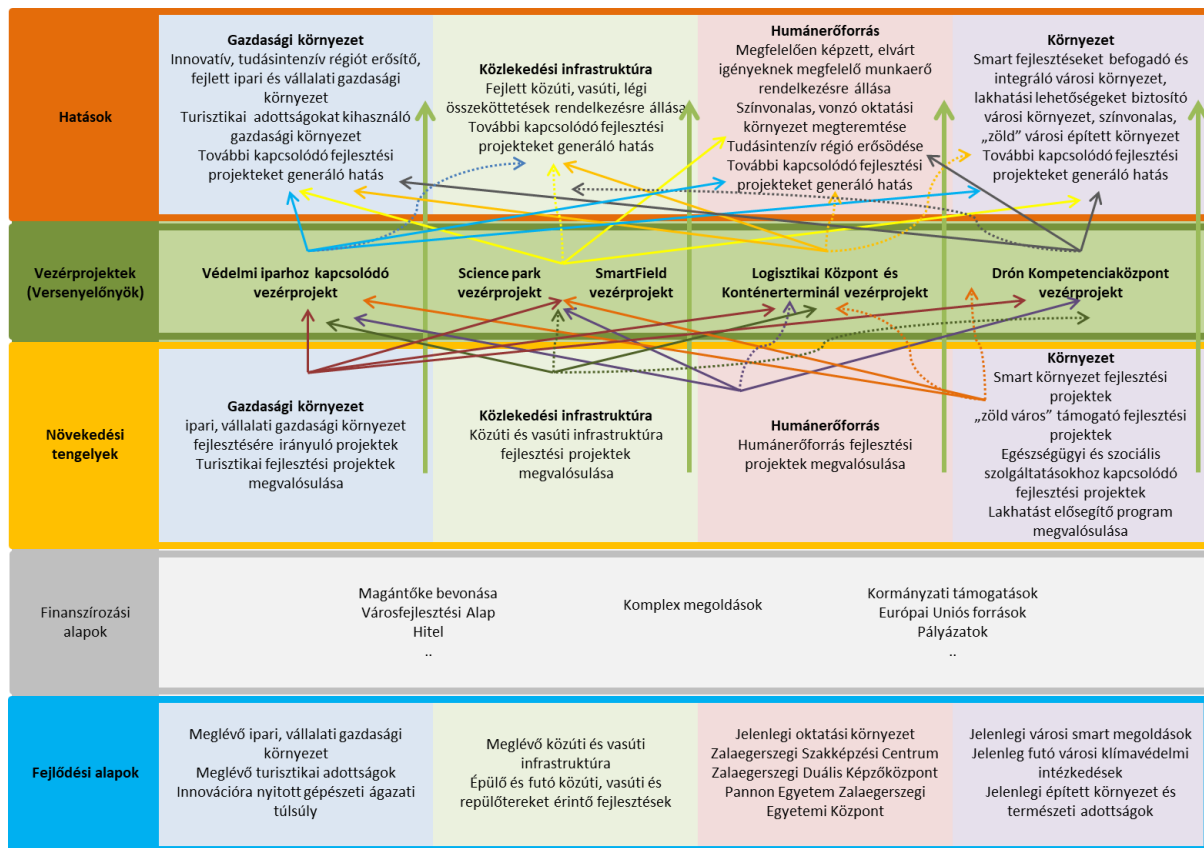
Hatások

Gazdasági környezet
Innovatív, tudásintenzív régiót erősítő, fejlett ipari és vállalati gazdasági környezet
Turisztikai adottságokat kihasználó gazdasági környezet
További kapcsolódó fejlesztési projekteket generáló hatás

Közlekedési infrastruktúra
Fejlett közúti, vasúti, légi összeköttetések rendelkezésre állása
További kapcsolódó fejlesztési projekteket generáló hatás

Humánerőforrás
Megfelelően képzett, elvárt igényeknek megfelelő munkaerő rendelkezésre állása
Színvonalas, vonzó oktatási környezet megteremtése
Tudásintenzív régió erősödése
További kapcsolódó fejlesztési projekteket generáló hatás

Környezet
Smart fejlesztéseket befogadó és integráló városi környezet, lakhatási lehetőségeket biztosító városi környezet, színvonalas, „zöld" városi épített környezet
További kapcsolódó fejlesztési projekteket generáló hatás

Vezérprojektek (Versenyelőnyök)

Védelmi iparhoz kapcsolódó vezérprojekt

Science park vezérprojekt

SmartField vezérprojekt

Logisztikai Központ és Konténerterminál vezérprojekt

Drón Kompetenciaközpont vezérprojekt

Növekedési tengelyek

Gazdasági környezet
ipari, vállalati gazdasági környezet fejlesztésére irányuló projektek
Turisztikai fejlesztési projektek megvalósulása

Közlekedési infrastruktúra
Közúti és vasúti infrastruktúra fejlesztési projektek megvalósulása

Humánerőforrás
Humánerőforrás fejlesztési projektek megvalósulása

Környezet
Smart környezet fejlesztési projektek
„zöld város" támogató fejlesztési projektek
Egészségügyi és szociális szolgáltatásokhoz kapcsolódó fejlesztési projektek
Lakhatást elősegítő program megvalósulása

Finanszírozási alapok

Magántőke bevonása
Városfejlesztési Alap
Hitel
..

Komplex megoldások

Kormányzati támogatások
Európai Uniós források
Pályázatok
..

Fejlődési alapok

Meglévő ipari, vállalati gazdasági környezet
Meglévő turisztikai adottságok
Innovációra nyitott gépészeti ágazati túlsúly

Meglévő közúti és vasúti infrastruktúra
Épülő és futó közúti, vasúti és repülőtereket érintő fejlesztések

Jelenlegi oktatási környezet
Zalaegerszegi Szakképzési Centrum
Zalaegerszegi Duális Képzőközpont
Pannon Egyetem Zalaegerszegi Egyetemi Központ

Jelenlegi városi smart megoldások
Jelenleg futó városi klímavédelmi intézkedések
Jelenlegi épített környezet és természeti adottságok